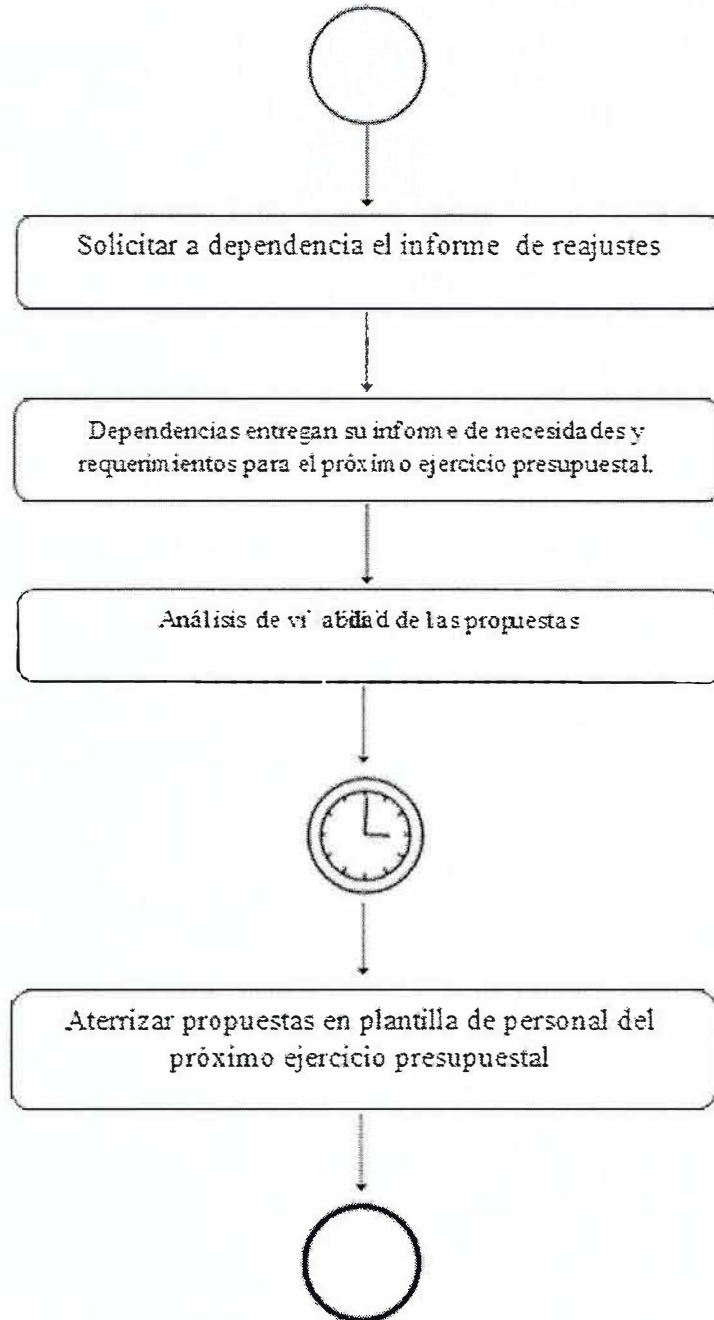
Solicitar a dependencia el informe de reajustes

Dependencias entregan su informe de necesidades y requerimientos para el próximo ejercicio presupuestal.

Análisis de vi abilidad de las propuestas

Aterrizar propuestas en plantilla de personal del próximo ejercicio presupuestal